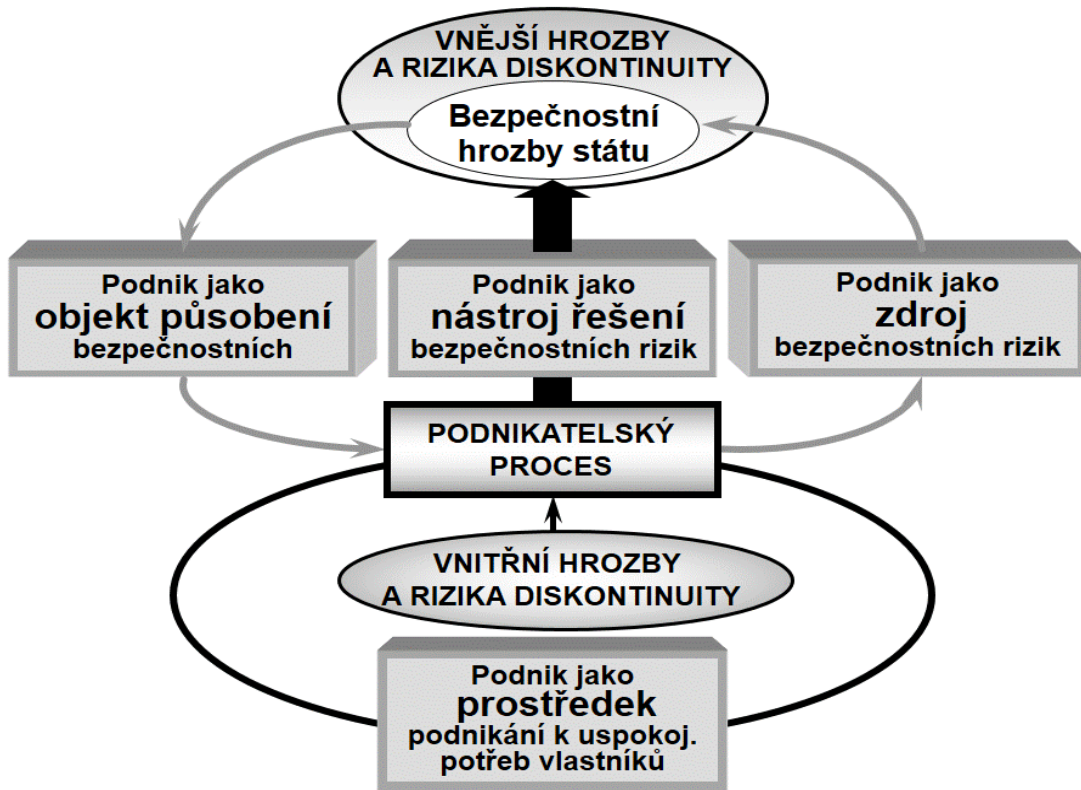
VNĚJŠÍ HROZBY A RIZIKA DISKONTINUITY

Bezpečnostní hrozby státu

Podnik jako objekt působení bezpečnostních

Podnik jako nástroj řešení bezpečnostních rizik

Podnik jako zdroj bezpečnostních rizik

PODNIKATELSKÝ PROCES

VNITŘNÍ HROZBY A RIZIKA DISKONTINUITY

Podnik jako prostředek podnikání k uspokoj. potřeb vlastníků